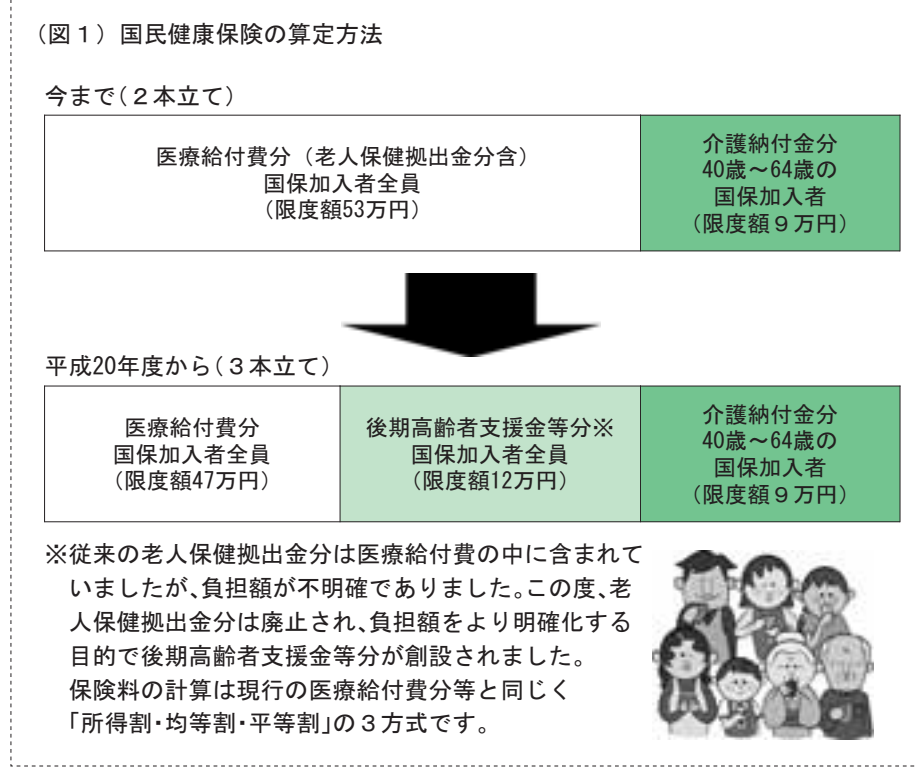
（図１）国民健康保険の算定方法

今まで（２本立て）

| 医療給付費分（老人保健拠出金分含）<br>国保加入者全員<br>（限度額53万円） | 介護納付金分<br>40歳～64歳の<br>国保加入者<br>（限度額９万円） |
|---|---|

平成20年度から（３本立て）

| 医療給付費分<br>国保加入者全員<br>（限度額47万円） | 後期高齢者支援金等分※<br>国保加入者全員<br>（限度額12万円） | 介護納付金分<br>40歳～64歳の<br>国保加入者<br>（限度額９万円） |
|---|---|---|

※従来の老人保健拠出金分は医療給付費の中に含まれていましたが、負担額が不明確でありました。この度、老人保健拠出金分は廃止され、負担額をより明確化する目的で後期高齢者支援金等分が創設されました。
保険料の計算は現行の医療給付費分等と同じく「所得割・均等割・平等割」の３方式です。